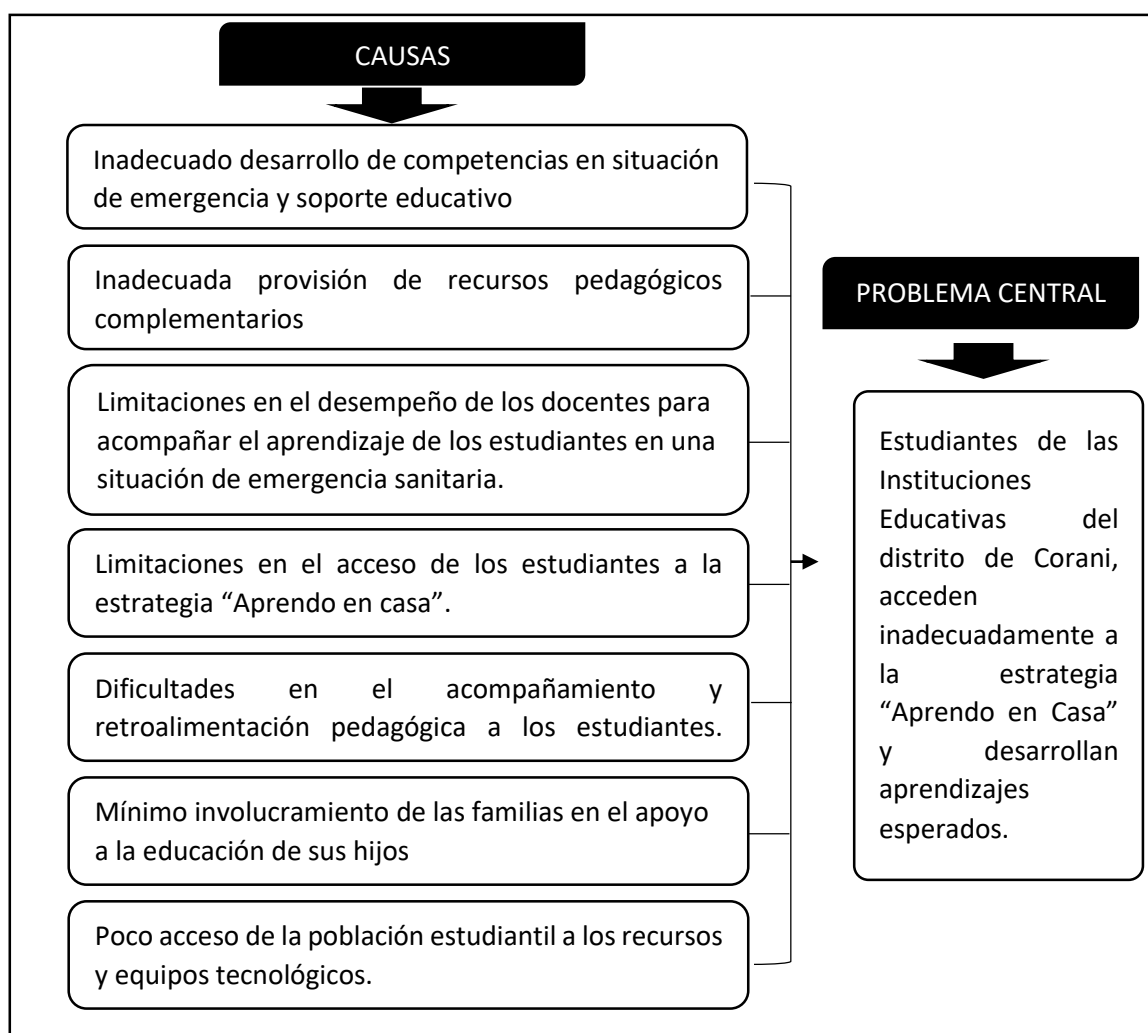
CAUSAS

Inadecuado desarrollo de competencias en situación de emergencia y soporte educativo

Inadecuada provisión de recursos pedagógicos complementarios

Limitaciones en el desempeño de los docentes para acompañar el aprendizaje de los estudiantes en una situación de emergencia sanitaria.

Limitaciones en el acceso de los estudiantes a la estrategia "Aprendo en casa".

Dificultades en el acompañamiento y retroalimentación pedagógica a los estudiantes.

Mínimo involucramiento de las familias en el apoyo a la educación de sus hijos

Poco acceso de la población estudiantil a los recursos y equipos tecnológicos.

PROBLEMA CENTRAL

Estudiantes de las Instituciones Educativas del distrito de Corani, acceden inadecuadamente a la estrategia "Aprendo en Casa" y desarrollan aprendizajes esperados.